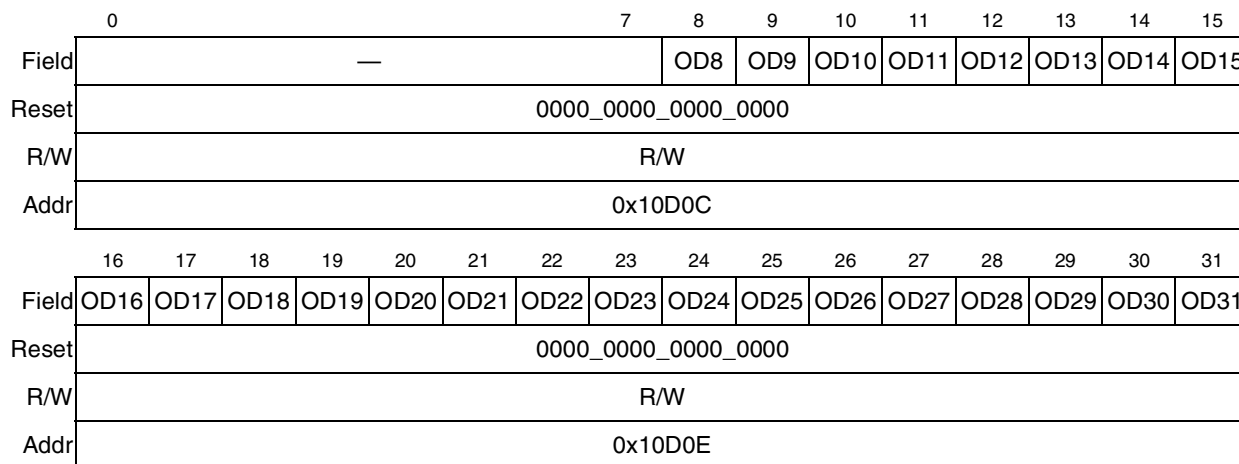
| | 0 | | | | | | | 7 | 8 | 9 | 10 | 11 | 12 | 13 | 14 | 15 |
|---|---|---|---|---|---|---|---|---|---|---|---|---|---|---|---|---|
| Field | — | | | | | | | | OD8 | OD9 | OD10 | OD11 | OD12 | OD13 | OD14 | OD15 |
| Reset | 0000_0000_0000_0000 | | | | | | | | | | | | | | | |
| R/W | R/W | | | | | | | | | | | | | | | |
| Addr | 0x10D0C | | | | | | | | | | | | | | | |

| | 16 | 17 | 18 | 19 | 20 | 21 | 22 | 23 | 24 | 25 | 26 | 27 | 28 | 29 | 30 | 31 |
|---|---|---|---|---|---|---|---|---|---|---|---|---|---|---|---|---|
| Field | OD16 | OD17 | OD18 | OD19 | OD20 | OD21 | OD22 | OD23 | OD24 | OD25 | OD26 | OD27 | OD28 | OD29 | OD30 | OD31 |
| Reset | 0000_0000_0000_0000 | | | | | | | | | | | | | | | |
| R/W | R/W | | | | | | | | | | | | | | | |
| Addr | 0x10D0E | | | | | | | | | | | | | | | |